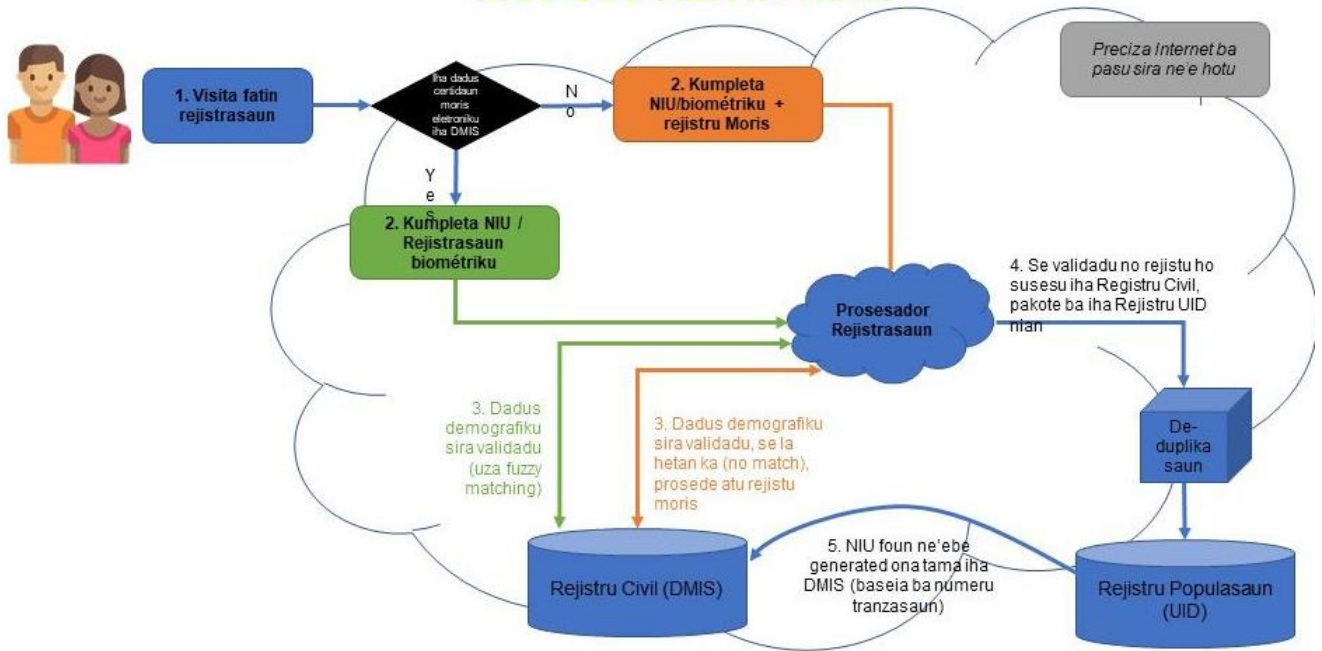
1. Visita fatin rejistrasaun

Iha dadus certidaun moris eletroniku iha DMIS

No

Yes

2. Kumpleta NIU/biométriku + rejistru Moris

Preciza Internet ba pasu sira ne'e hotu

2. Kumpleta NIU / Rejistrasaun biométriku

Prosesador Rejistrasaun

4. Se validadu no rejistu ho susesu iha Registru Civil, pakote ba iha Rejistru UID nian

3. Dadus demografiku sira validadu (uza fuzzy matching)

3. Dadus demografiku sira validadu, se la hetan ka (no match), prosede atu rejistu moris

De-duplika saun

5. NIU foun ne'ebe generated ona tama iha DMIS (baseia ba númeru tranzasaun)

Rejistru Civil (DMIS)

Rejistru Populasaun (UID)